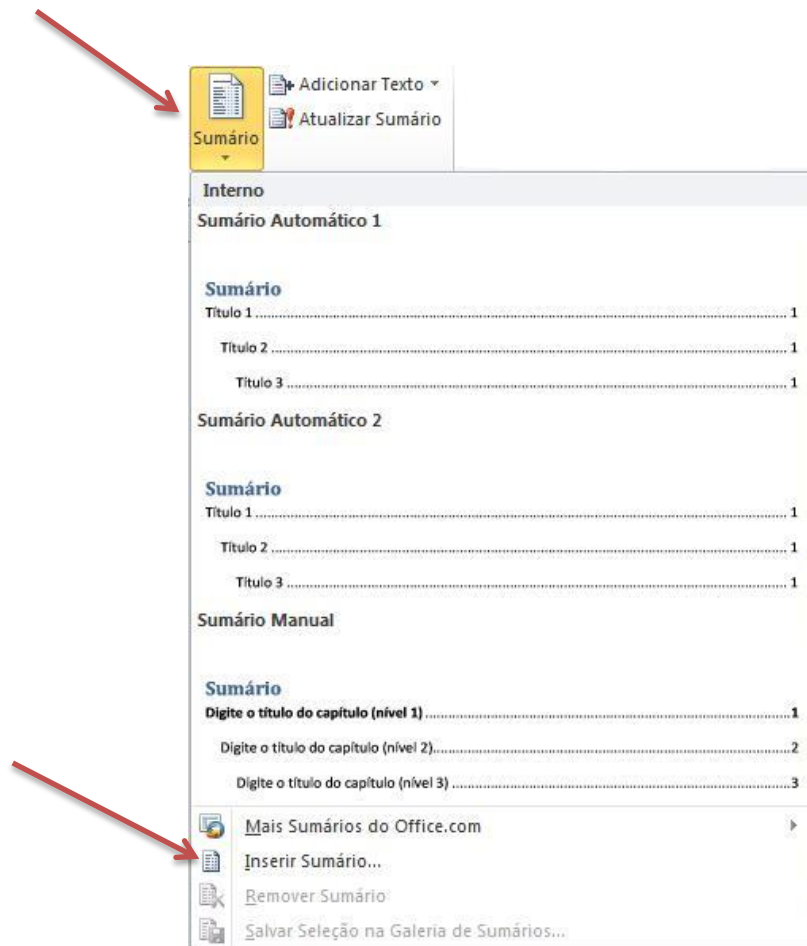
Sumário

Adicionar Texto

Atualizar Sumário

Interno

Sumário Automático 1

Sumário

Título 1 ........................................ 1

Título 2 ........................................ 1

Título 3 ........................................ 1

Sumário Automático 2

Sumário

Título 1 ........................................ 1

Título 2 ........................................ 1

Título 3 ........................................ 1

Sumário Manual

Sumário

Digite o título do capítulo (nível 1) ........................................ 1

Digite o título do capítulo (nível 2) ........................................ 2

Digite o título do capítulo (nível 3) ........................................ 3

Mais Sumários do Office.com

Inserir Sumário...

Remover Sumário

Salvar Seleção na Galeria de Sumários...